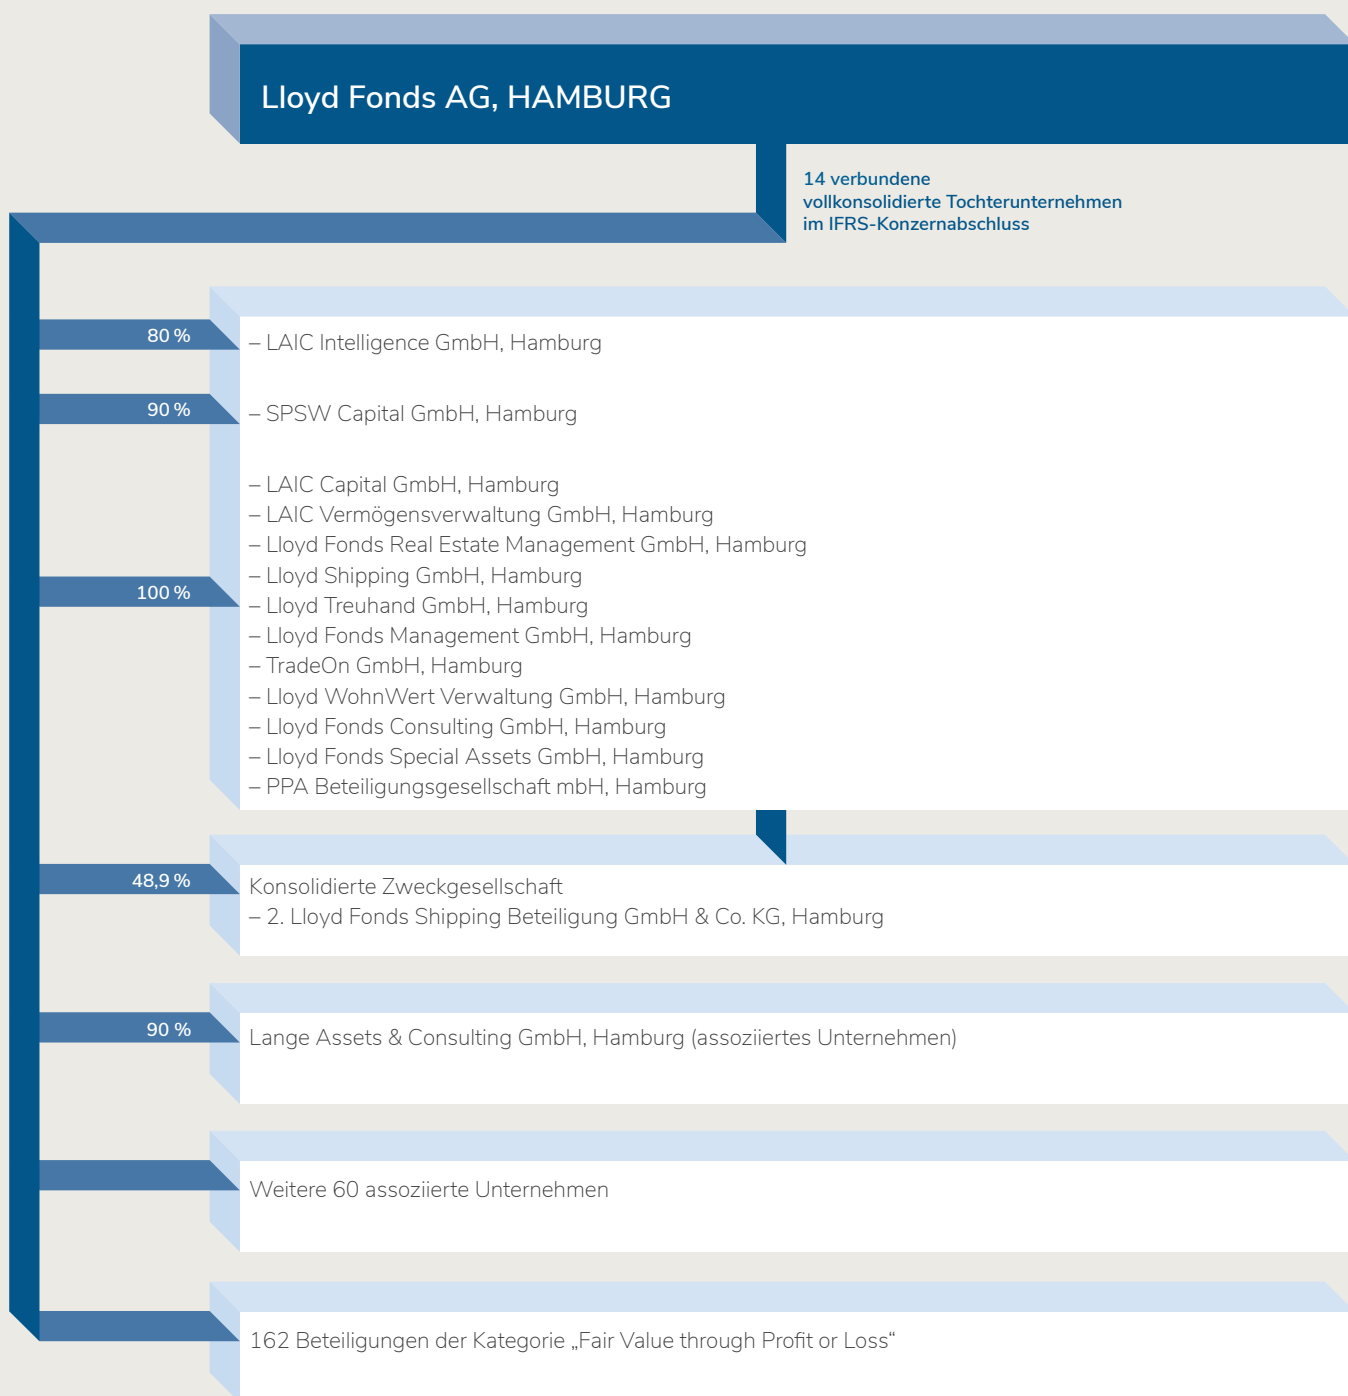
Lloyd Fonds AG, HAMBURG

14 verbundene vollkonsolidierte Tochterunternehmen im IFRS-Konzernabschluss

80 %

– LAIC Intelligence GmbH, Hamburg

90 %

– SPSW Capital GmbH, Hamburg

100 %

– LAIC Capital GmbH, Hamburg
– LAIC Vermögensverwaltung GmbH, Hamburg
– Lloyd Fonds Real Estate Management GmbH, Hamburg
– Lloyd Shipping GmbH, Hamburg
– Lloyd Treuhand GmbH, Hamburg
– Lloyd Fonds Management GmbH, Hamburg
– TradeOn GmbH, Hamburg
– Lloyd WohnWert Verwaltung GmbH, Hamburg
– Lloyd Fonds Consulting GmbH, Hamburg
– Lloyd Fonds Special Assets GmbH, Hamburg
– PPA Beteiligungsgesellschaft mbH, Hamburg

48,9 %

Konsolidierte Zweckgesellschaft
– 2. Lloyd Fonds Shipping Beteiligung GmbH & Co. KG, Hamburg

90 %

Lange Assets & Consulting GmbH, Hamburg (assoziiertes Unternehmen)

Weitere 60 assoziierte Unternehmen

162 Beteiligungen der Kategorie „Fair Value through Profit or Loss“